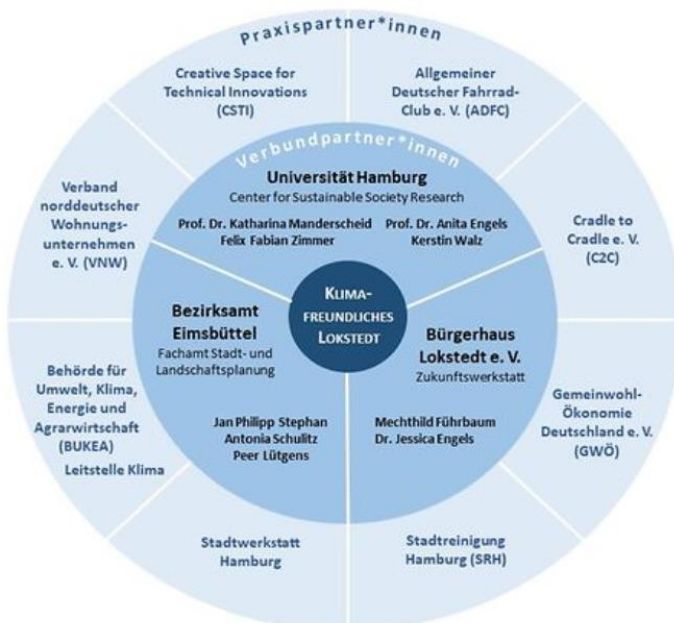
Praxispartner*innen

Creative Space for Technical Innovations (CSTI)

Allgemeiner Deutscher Fahrrad-Club e. V. (ADFC)

Verbundpartner*innen

Universität Hamburg
Center for Sustainable Society Research

Prof. Dr. Katharina Manderscheid
Felix Fabian Zimmer

Prof. Dr. Anita Engels
Kerstin Walz

Verband norddeutscher Wohnungsunternehmen e. V. (VNW)

Cradle to Cradle e. V. (C2C)

KLIMA-FREUNDLICHES LOKSTEDT

Bezirksamt Eimsbüttel
Fachamt Stadt- und Landschaftsplanung

Jan Philipp Stephan
Antonia Schulitz
Peer Lütgens

Bürgerhaus Lokstedt e. V.
Zukunftswerkstatt

Mechthild Führbaum
Dr. Jessica Engels

Behörde für Umwelt, Klima, Energie und Agrarwirtschaft (BUKEA)
Leitstelle Klima

Gemeinwohl-Ökonomie Deutschland e. V. (GWÖ)

Stadtwerkstatt Hamburg

Stadtreinigung Hamburg (SRH)